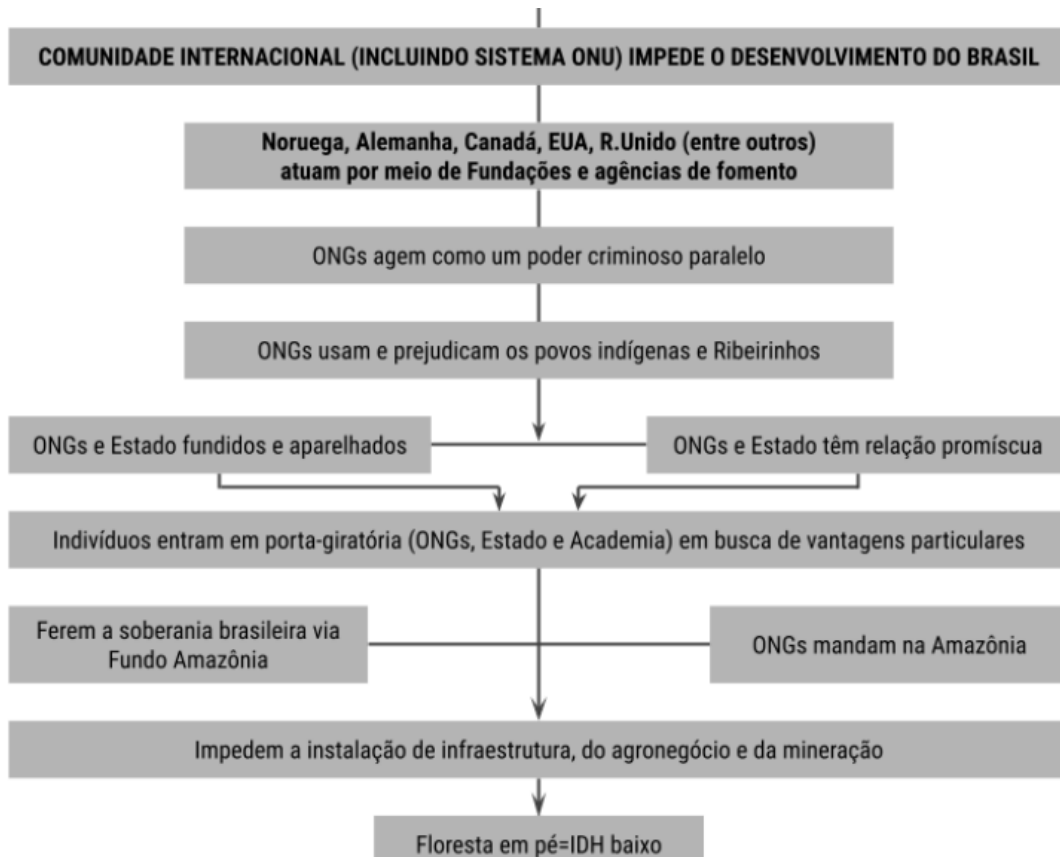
COMUNIDADE INTERNACIONAL (INCLUINDO SISTEMA ONU) IMPEDE O DESENVOLVIMENTO DO BRASIL

Noruega, Alemanha, Canadá, EUA, R.Unido (entre outros) atuam por meio de Fundações e agências de fomento

ONGs agem como um poder criminoso paralelo

ONGs usam e prejudicam os povos indígenas e Ribeirinhos

ONGs e Estado fundidos e aparelhados

ONGs e Estado têm relação promíscua

Indivíduos entram em porta-giratória (ONGs, Estado e Academia) em busca de vantagens particulares

Ferem a soberania brasileira via Fundo Amazônia

ONGs mandam na Amazônia

Impedem a instalação de infraestrutura, do agronegócio e da mineração

Floresta em pé=IDH baixo